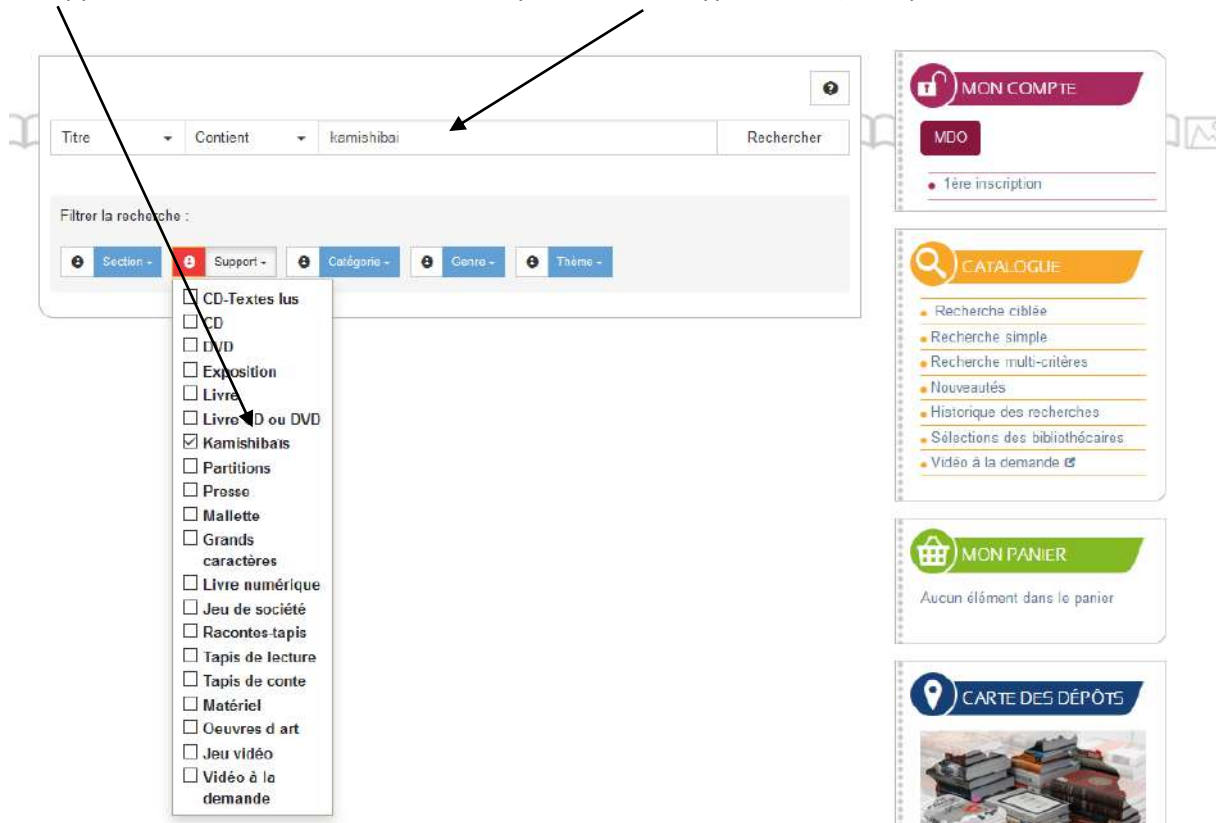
Titre
Contient
kamishibai
Recherche

Filtrer la recherche :

Section
Support
Catégorie
Genre
Thème

☐ CD-Textes lus
☐ CD
☐ DVD
☐ Exposition
☐ Livre
☐ Livre CD ou DVD
☑ Kamishibaïs
☐ Partitions
☐ Presse
☐ Mallette
☐ Grands caractères
☐ Livre numérique
☐ Jeu de société
☐ Racontes-tapis
☐ Tapis de lecture
☐ Tapis de conte
☐ Matériel
☐ Oeuvres d art
☐ Jeu vidéo
☐ Vidéo à la demande

MON COMPTE
MDO
• 1ère inscription

CATALOGUE
• Recherche ciblée
• Recherche simple
• Recherche multi-critères
• Nouveautés
• Historique des recherches
• Sélections des bibliothécaires
• Vidéo à la demande

MON PANIER
Aucun élément dans le panier

CARTE DES DÉPÔTS